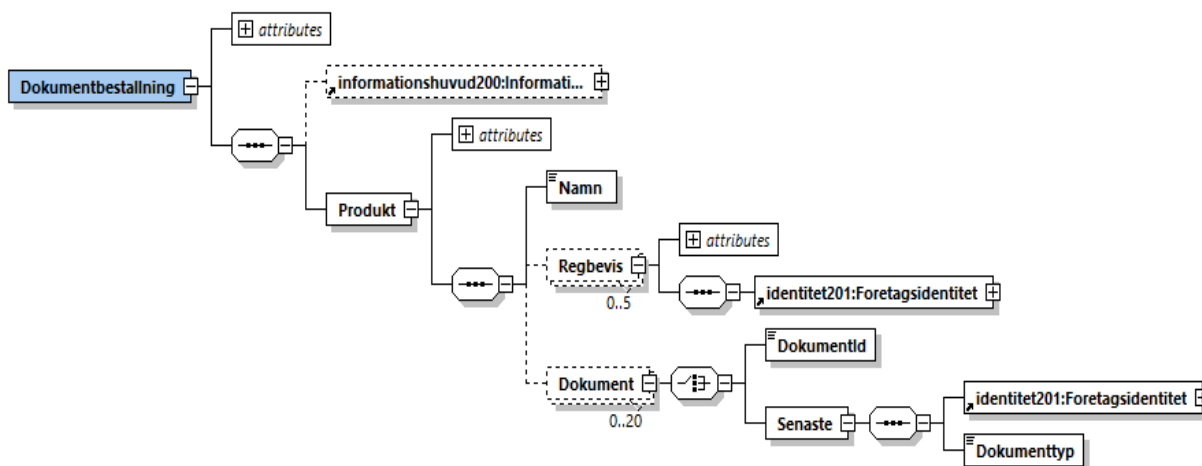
attributes

Dokumentbestallning

informationshuvud200:Informati...

attributes

Produkt

Namn

Regbevis

0..5

attributes

identitet201:Foretagsidentitet

DokumentId

Dokument

0..20

Senaste

identitet201:Foretagsidentitet

Dokumenttyp